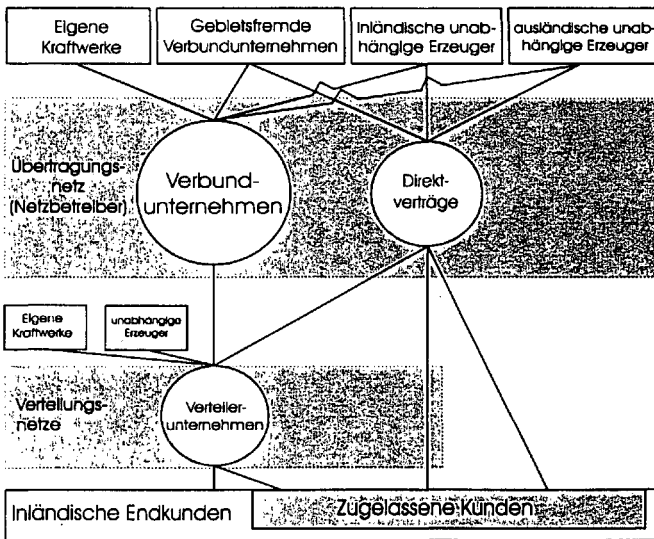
Eigene Kraftwerke

Gebietsfremde Verbundunternehmen

Inländische unabhängige Erzeuger

ausländische unabhängige Erzeuger

Übertragungsnetz (Netzbetreiber)

Verbundunternehmen

Direktverträge

Eigene Kraftwerke

unabhängige Erzeuger

Verteilungsnetze

Verteilerunternehmen

Inländische Endkunden

Zugelassene Kunden